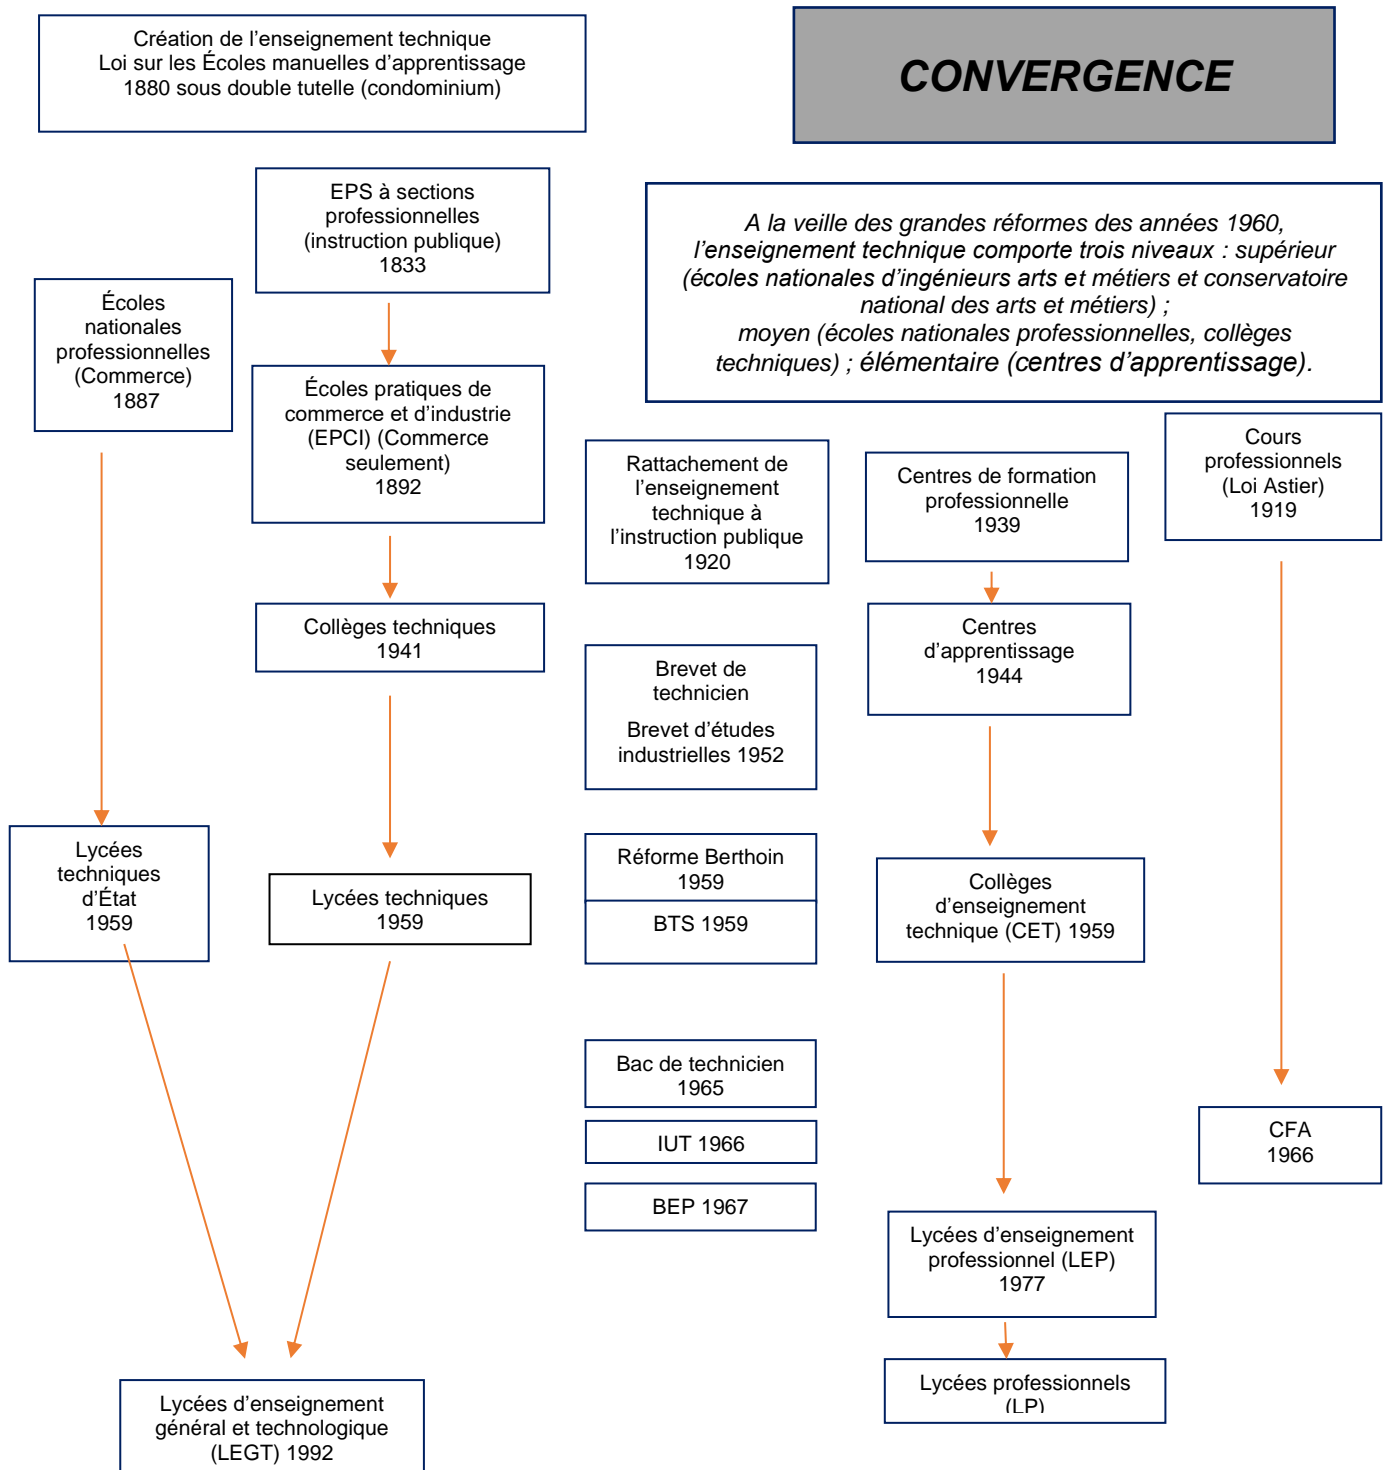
Création de l’enseignement technique
Loi sur les Écoles manuelles d’apprentissage
1880 sous double tutelle (condominium)

CONVERGENCE

EPS à sections professionnelles (instruction publique) 1833

A la veille des grandes réformes des années 1960, l’enseignement technique comporte trois niveaux : supérieur (écoles nationales d’ingénieurs arts et métiers et conservatoire national des arts et métiers) ; moyen (écoles nationales professionnelles, collèges techniques) ; élémentaire (centres d’apprentissage).

Écoles nationales professionnelles (Commerce) 1887

Écoles pratiques de commerce et d’industrie (EPCI) (Commerce seulement) 1892

Rattachement de l’enseignement technique à l’instruction publique 1920

Centres de formation professionnelle 1939

Cours professionnels (Loi Astier) 1919

Collèges techniques 1941

Brevet de technicien

Brevet d’études industrielles 1952

Centres d’apprentissage 1944

Lycées techniques d’État 1959

Lycées techniques 1959

Réforme Berthoin 1959

BTS 1959

Collèges d’enseignement technique (CET) 1959

Bac de technicien 1965

IUT 1966

BEP 1967

CFA 1966

Lycées d’enseignement professionnel (LEP) 1977

Lycées professionnels (LP)

Lycées d’enseignement général et technologique (LEGT) 1992